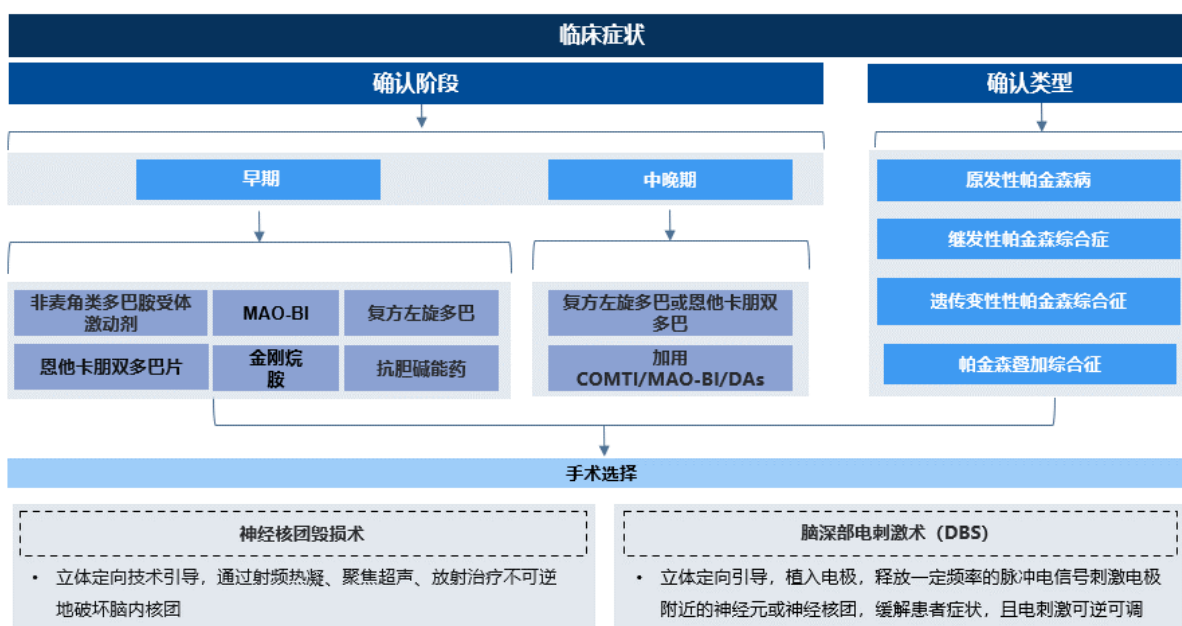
临床症状

确认阶段

确认类型

早期

中晚期

原发性帕金森病

继发性帕金森综合症

遗传变性性帕金森综合征

帕金森叠加综合征

非麦角类多巴胺受体激动剂

MAO-BI

复方左旋多巴

恩他卡朋双多巴片

金刚烷胺

抗胆碱能药

复方左旋多巴或恩他卡朋双多巴

加用 COMTI/MAO-BI/DAs

手术选择

神经核团毁损术

• 立体定向技术引导，通过射频热凝、聚焦超声、放射治疗不可逆地破坏脑内核团

脑深部电刺激术（DBS）

• 立体定向引导，植入电极，释放一定频率的脉冲电信号刺激电极附近的神经元或神经核团，缓解患者症状，且电刺激可逆可调